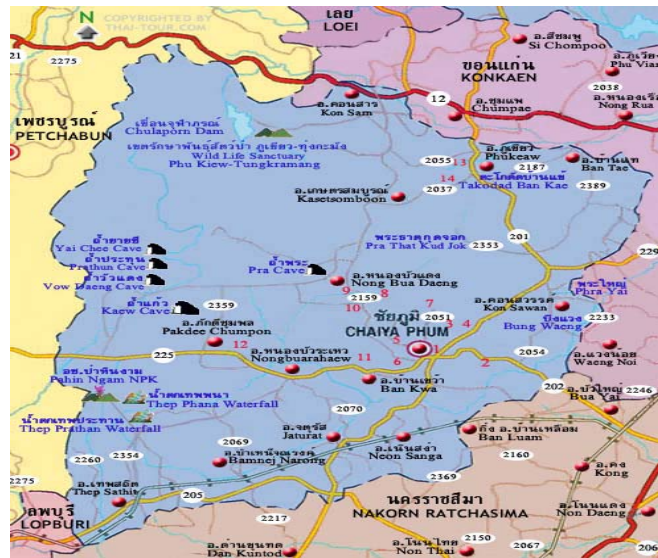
N
COPYRIGHTED BY THAI-TOUR.COM

เลย
LOEI

ขอนแก่น
KONKAEN

อ.สีชมพู
Si Chompoo

อ.ภูเวียง
Phu Viang

เพชรบูรณ์
PETCHABUN

เขื่อนจุฬาภรณ์
Chulaporn Dam

เขตรักษาพันธุ์สัตว์ป่า ภูเขียว-ทุ่งกะมัง
Wild Life Sanctuary
Phu Kiew-Tungkramang

อ.คอนสาร
Kon Sam

อ.ชุมแพ
Chumpae

อ.หนองเรือ
Nong Rua

อ.ภูเขียว
Phukeaw

อ.บ้านแท่น
Ban Tae

ทะโกดบ้านแข้
Takodad Ban Kae

อ.เกษตรสมบูรณ์
Kasetsomboon

พระธาตุกุดจอก
Pra That Kud Jok

ถ้ำยายซี
Yai Chee Cave

ถ้ำประทุน
Prathun Cave

ถ้ำวังแดง
Vow Daeng Cave

ถ้ำแก้ว
Kaew Cave

ถ้ำพระ
Pra Cave

อ.หนองบัวแดง
Nong Bua Daeng

อ.ภักดีชุมพล
Pakdee Chumpon

ชัยภูมิ
CHAIYA PHUM

อ.คอนสวรรค์
Kon Sawan

บึงแวง
Bung Waeng

พระใหญ่
Phra Yai

อ.หนองบัวระเหว
Nongbuarahaew

อ.บ้านเขว้า
Ban Kwa

อ.แวงน้อย
Waeng Noi

อ.บัวใหญ่
Bua Yai

อช.ป่าหินงาม
Pahin Ngam NPK

น้ำตกเทพพนา
Thep Phana Waterfall

น้ำตกเทพประทาน
Thep Prathan Waterfall

อ.จตุรัส
Jaturat

อ.บำเหน็จณรงค์
Bamnej Narong

อ.เนินสง่า
Neon Sanga

กิ่ง อ.บ้านเหลื่อม
Ban Luam

อ.คง
Kong

อ.เทพสถิต
Thep Sathit

ลพบุรี
LOPBURI

นครราชสีมา
NAKORN RATCHASIMA

อ.โนนแดง
Non Daeng

อ.ด่านขุนทด
Dan Kuntod

อ.โนนไทย
Non Thai

21 2275 12 2038 2187 2055 13 14 2037 2389 201 229 2353 2159 9 8 7 10 2051 3 4 2233 2359 5 1 225 12 11 6 2 2054 202 2246 2070 2069 2260 2354 2160 2369 205 2275 2217 2150 2067 206